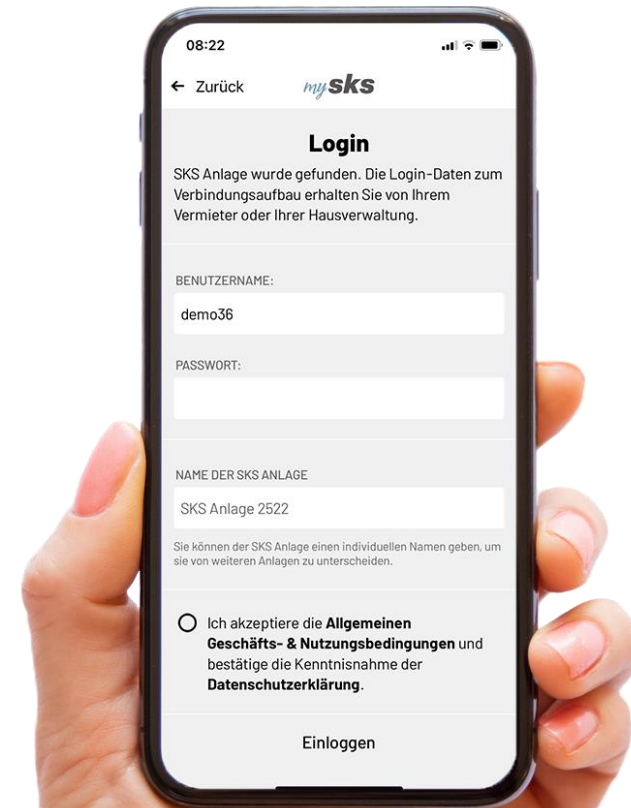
08:22

← Zurück

mysks

Login

SKS Anlage wurde gefunden. Die Login-Daten zum Verbindungsaufbau erhalten Sie von Ihrem Vermieter oder Ihrer Hausverwaltung.

BENUTZERNAME:

demo36

PASSWORT:

NAME DER SKS ANLAGE

SKS Anlage 2522

Sie können der SKS Anlage einen individuellen Namen geben, um sie von weiteren Anlagen zu unterscheiden.

Ich akzeptiere die **Allgemeinen Geschäfts- & Nutzungsbedingungen** und bestätige die Kenntnisnahme der **Datenschutzerklärung**.

Einloggen